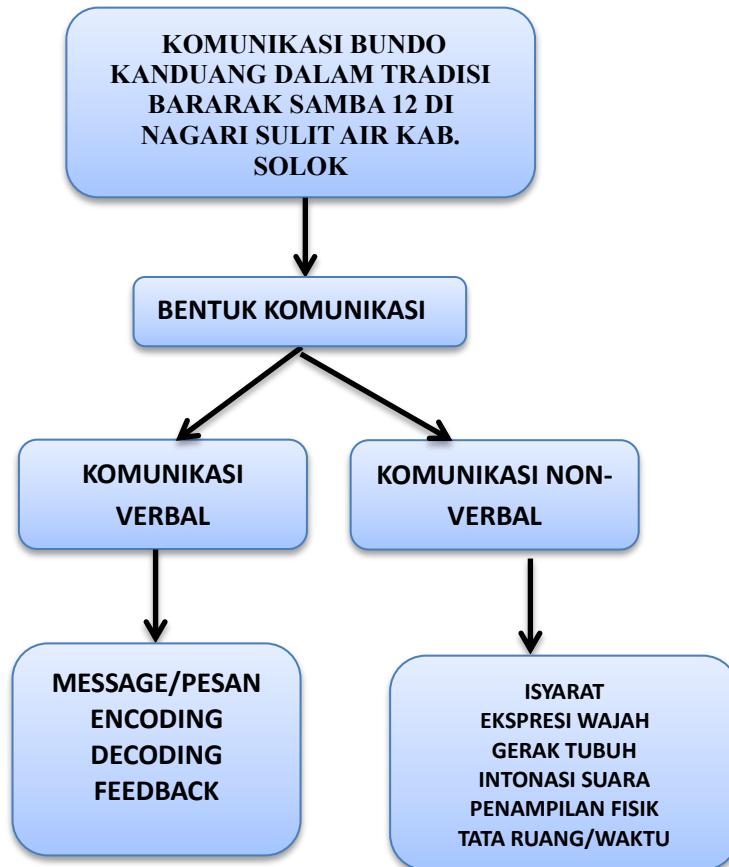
KOMUNIKASI BUNDO KANDUANG DALAM TRADISI BARARAK SAMBA 12 DI NAGARI SULIT AIR KAB. SOLOK

BENTUK KOMUNIKASI

KOMUNIKASI VERBAL

KOMUNIKASI NON-VERBAL

MESSAGE/PESAN
ENCODING
DECODING
FEEDBACK

ISYARAT
EKSPRESI WAJAH
GERAK TUBUH
INTONASI SUARA
PENAMPILAN FISIK
TATA RUANG/WAKTU